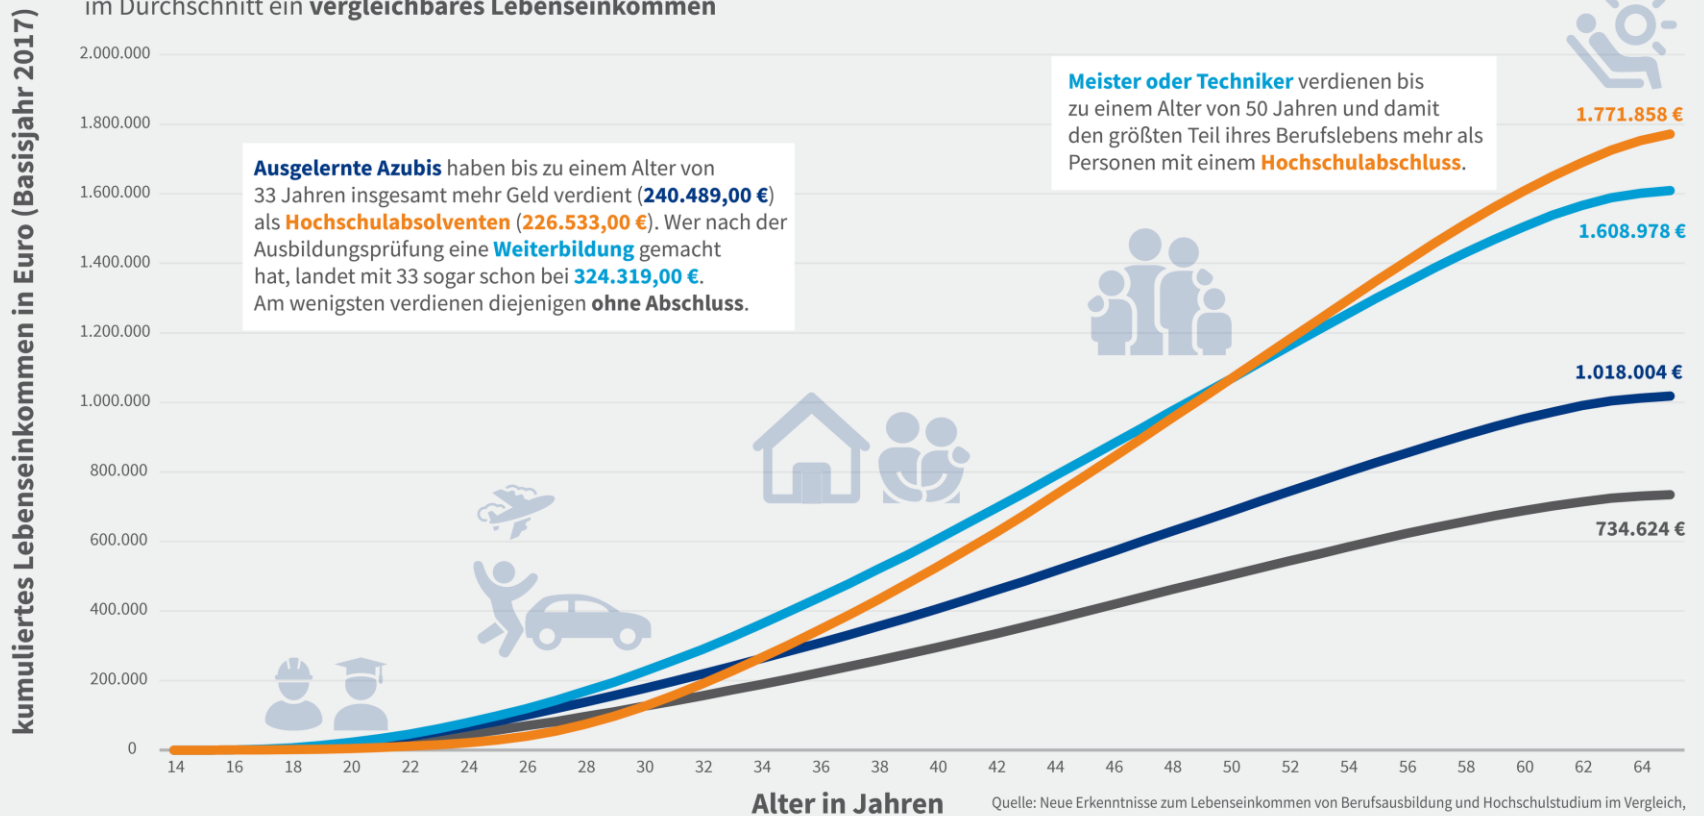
im Durchschnitt ein vergleichbares Lebenseinkommen

kumuliertes Lebenseinkommen in Euro (Basisjahr 2017)

2.000.000
1.800.000
1.600.000
1.400.000
1.200.000
1.000.000
800.000
600.000
400.000
200.000
0

Ausgelernte Azubis haben bis zu einem Alter von 33 Jahren insgesamt mehr Geld verdient (240.489,00 €) als Hochschulabsolventen (226.533,00 €). Wer nach der Ausbildungsprüfung eine Weiterbildung gemacht hat, landet mit 33 sogar schon bei 324.319,00 €. Am wenigsten verdienen diejenigen ohne Abschluss.

Meister oder Techniker verdienen bis zu einem Alter von 50 Jahren und damit den größten Teil ihres Berufslebens mehr als Personen mit einem Hochschulabschluss.

1.771.858 €
1.608.978 €
1.018.004 €
734.624 €

14 16 18 20 22 24 26 28 30 32 34 36 38 40 42 44 46 48 50 52 54 56 58 60 62 64

Alter in Jahren

Quelle: Neue Erkenntnisse zum Lebenseinkommen von Berufsausbildung und Hochschulstudium im Vergleich,